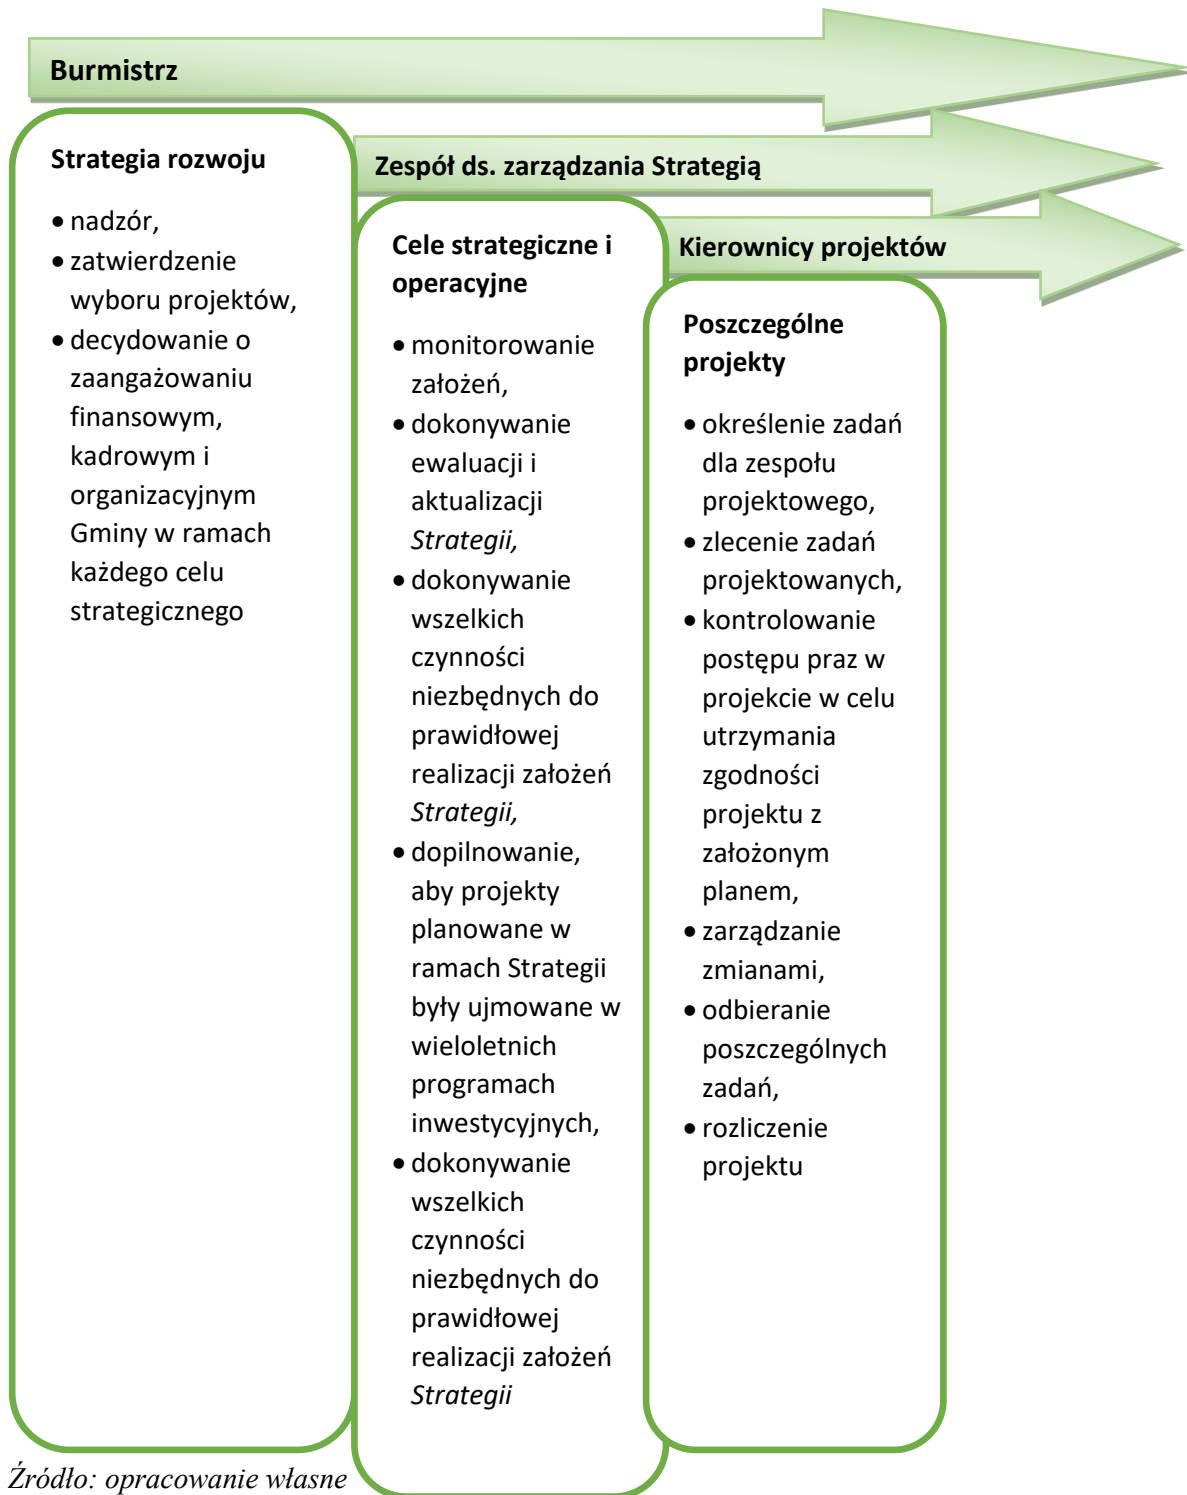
Burmistrz

Strategia rozwoju

- nadzór,
- zatwierdzenie wyboru projektów,
- decydowanie o zaangażowaniu finansowym, kadrowym i organizacyjnym Gminy w ramach każdego celu strategicznego

Zespół ds. zarządzania Strategią

Cele strategiczne i operacyjne

- monitorowanie założeń,
- dokonywanie ewaluacji i aktualizacji *Strategii,*
- dokonywanie wszelkich czynności niezbędnych do prawidłowej realizacji założeń *Strategii,*
- dopilnowanie, aby projekty planowane w ramach Strategii były ujmowane w wieloletnich programach inwestycyjnych,
- dokonywanie wszelkich czynności niezbędnych do prawidłowej realizacji założeń *Strategii*

Kierownicy projektów

Poszczególne projekty

- określenie zadań dla zespołu projektowego,
- zlecenie zadań projektowanych,
- kontrolowanie postępu praz w projekcie w celu utrzymania zgodności projektu z założonym planem,
- zarządzanie zmianami,
- odbieranie poszczególnych zadań,
- rozliczenie projektu

*Źródło: opracowanie własne*